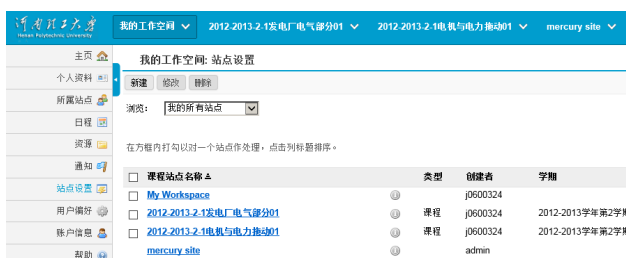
河南理工大学
Henan Polytechnic University
我的工作空间
2012-2013-2-1发电厂电气部分01
2012-2013-2-1电机与电力拖动01
mercury site

主页
个人资料
所属站点
日程
资源
通知
站点设置
用户偏好
账户信息
帮助

我的工作空间: 站点设置

新建 修改 删除

浏览: 我的所有站点

在方框内打勾以对一个站点作处理，点击列标题排序。

| | 课程站点名称 ▲ | | 类型 | 创建者 | 学期 |
|---|---|---|---|---|---|
| | My Workspace | | | j0600324 | |
| | 2012-2013-2-1发电厂电气部分01 | | 课程 | j0600324 | 2012-2013学年第2学 |
| | 2012-2013-2-1电机与电力拖动01 | | 课程 | j0600324 | 2012-2013学年第2学 |
| | mercury site | | | admin | |